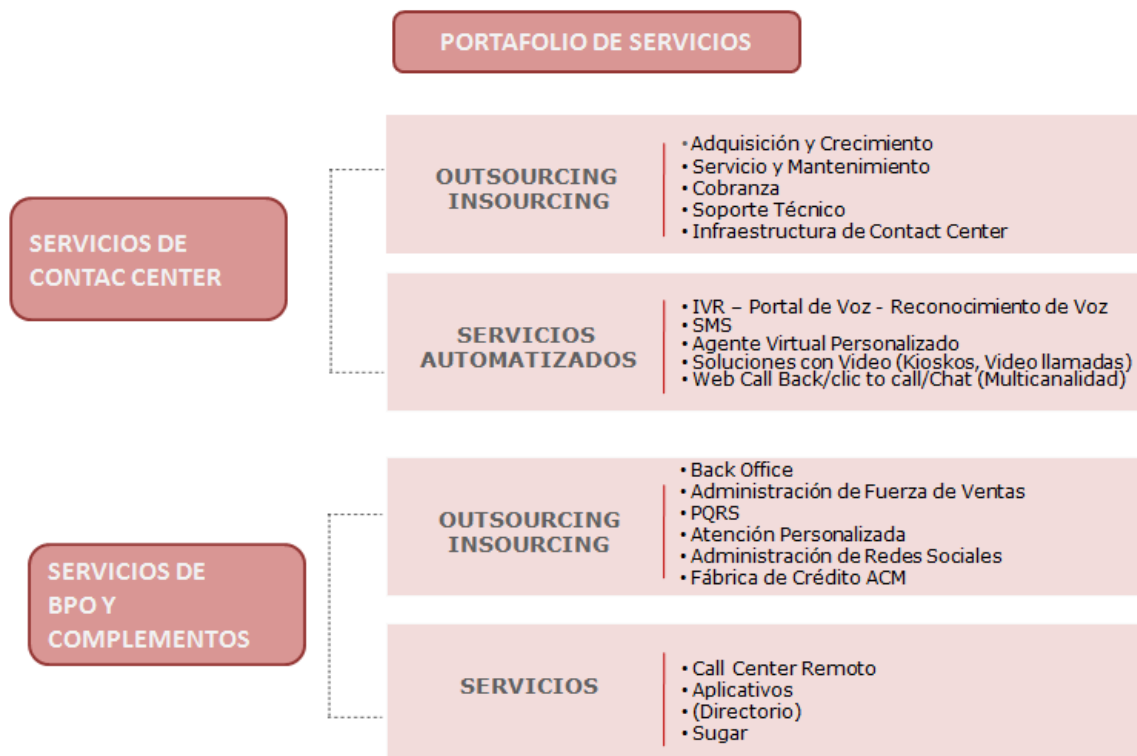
PORTAFOLIO DE SERVICIOS

SERVICIOS DE CONTAC CENTER

OUTSOURCING INSOURCING

• Adquisición y Crecimiento
• Servicio y Mantenimiento
• Cobranza
• Soporte Técnico
• Infraestructura de Contact Center

SERVICIOS AUTOMATIZADOS

• IVR – Portal de Voz - Reconocimiento de Voz
• SMS
• Agente Virtual Personalizado
• Soluciones con Video (Kioskos, Video llamadas)
• Web Call Back/clic to call/Chat (Multicanalidad)

SERVICIOS DE BPO Y COMPLEMENTOS

OUTSOURCING INSOURCING

• Back Office
• Administración de Fuerza de Ventas
• PQRS
• Atención Personalizada
• Administración de Redes Sociales
• Fábrica de Crédito ACM

SERVICIOS

• Call Center Remoto
• Aplicativos
• (Directorio)
• Sugar